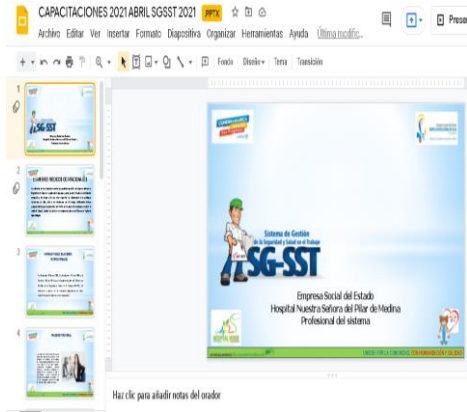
CAPACITACIONES 2021 ABRIL SGSST 2021 PPTX

Archivo Editar Ver Insertar Formato Diapositiva Organizar Herramientas Ayuda Última modific...

Presentar

Fondo Diseño Tema Transición

1

2

3

4

Sistema de Gestión de la Seguridad y Salud en el Trabajo

SG-SST

Empresa Social del Estado
Hospital Nuestra Señora del Pilar de Medina
Profesional del sistema

Haz clic para añadir notas del orador